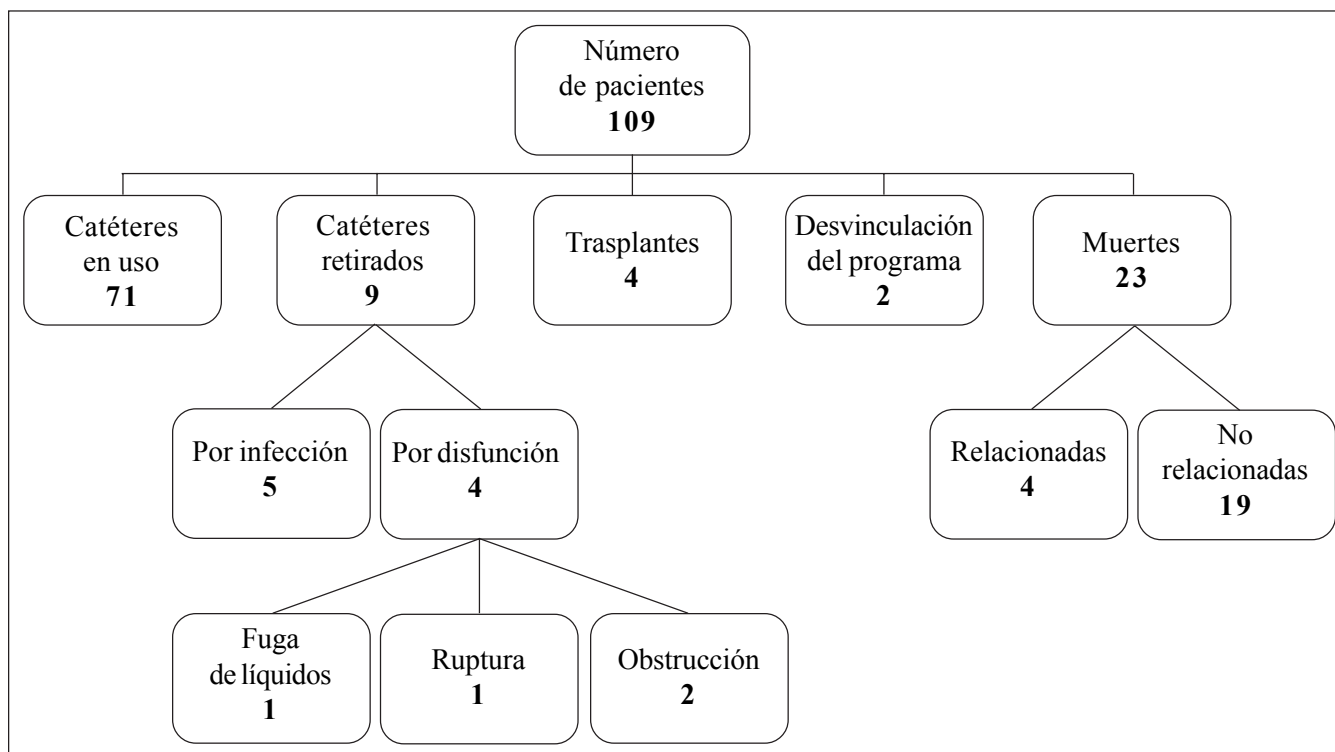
Número de pacientes
**109**

Catéteres en uso
**71**

Catéteres retirados
**9**

Trasplantes
**4**

Desvinculación del programa
**2**

Muertes
**23**

Por infección
**5**

Por disfunción
**4**

Relacionadas
**4**

No relacionadas
**19**

Fuga de líquidos
**1**

Ruptura
**1**

Obstrucción
**2**